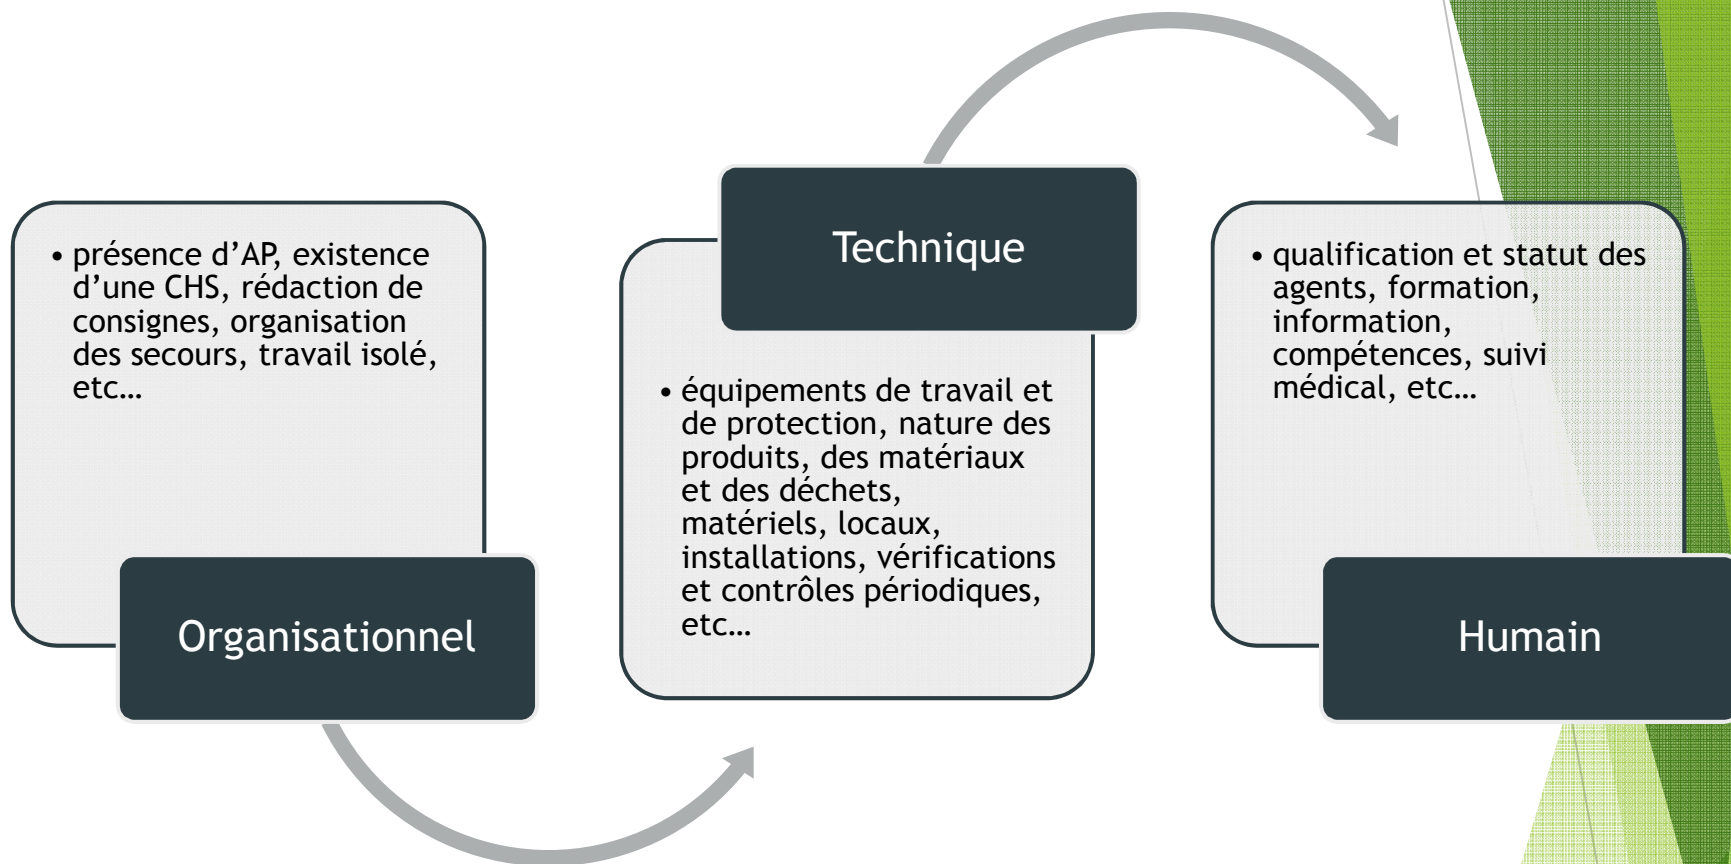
• présence d’AP, existence d’une CHS, rédaction de consignes, organisation des secours, travail isolé, etc…

Organisationnel

Technique

• équipements de travail et de protection, nature des produits, des matériaux et des déchets, matériels, locaux, installations, vérifications et contrôles périodiques, etc…

• qualification et statut des agents, formation, information, compétences, suivi médical, etc…

Humain